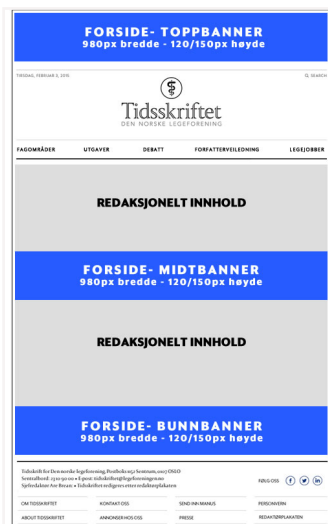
FORSIDE- TOPPBANNER
980px bredde - 120/150px høyde

TIRSDAG, FEBRUAR 2, 2016

SEARCH

Tidsskriftet
DEN NORSKE LEGEFORENING

FAGOMRÅDER UTGAVER DEBATT FORFATTERVEILEDNING LEGEJOBBER

REDAKSJONELT INNHOLD

FORSIDE- MIDTBANNER
980px bredde - 120/150px høyde

REDAKSJONELT INNHOLD

FORSIDE- BUNNBANNER
980px bredde - 120/150px høyde

Tidsskrift for Den norske legeforening, Postboks 1152 Sentrum, 0107 OSLO
Sentralbord: 23 10 90 00 • E-post: tidsskriftet@legeforeningen.no
Sjefredaktør Are Brean • Tidsskriftet redigeres etter redaktørplakaten

FØLG OSS

OM TIDSSKRIFTET KONTAKT OSS SEND INN MANUS PERSONVERN
ABOUT TIDSSKRIFTET ANNONSER HOS OSS PRESSE REDAKTØRPLAKATEN